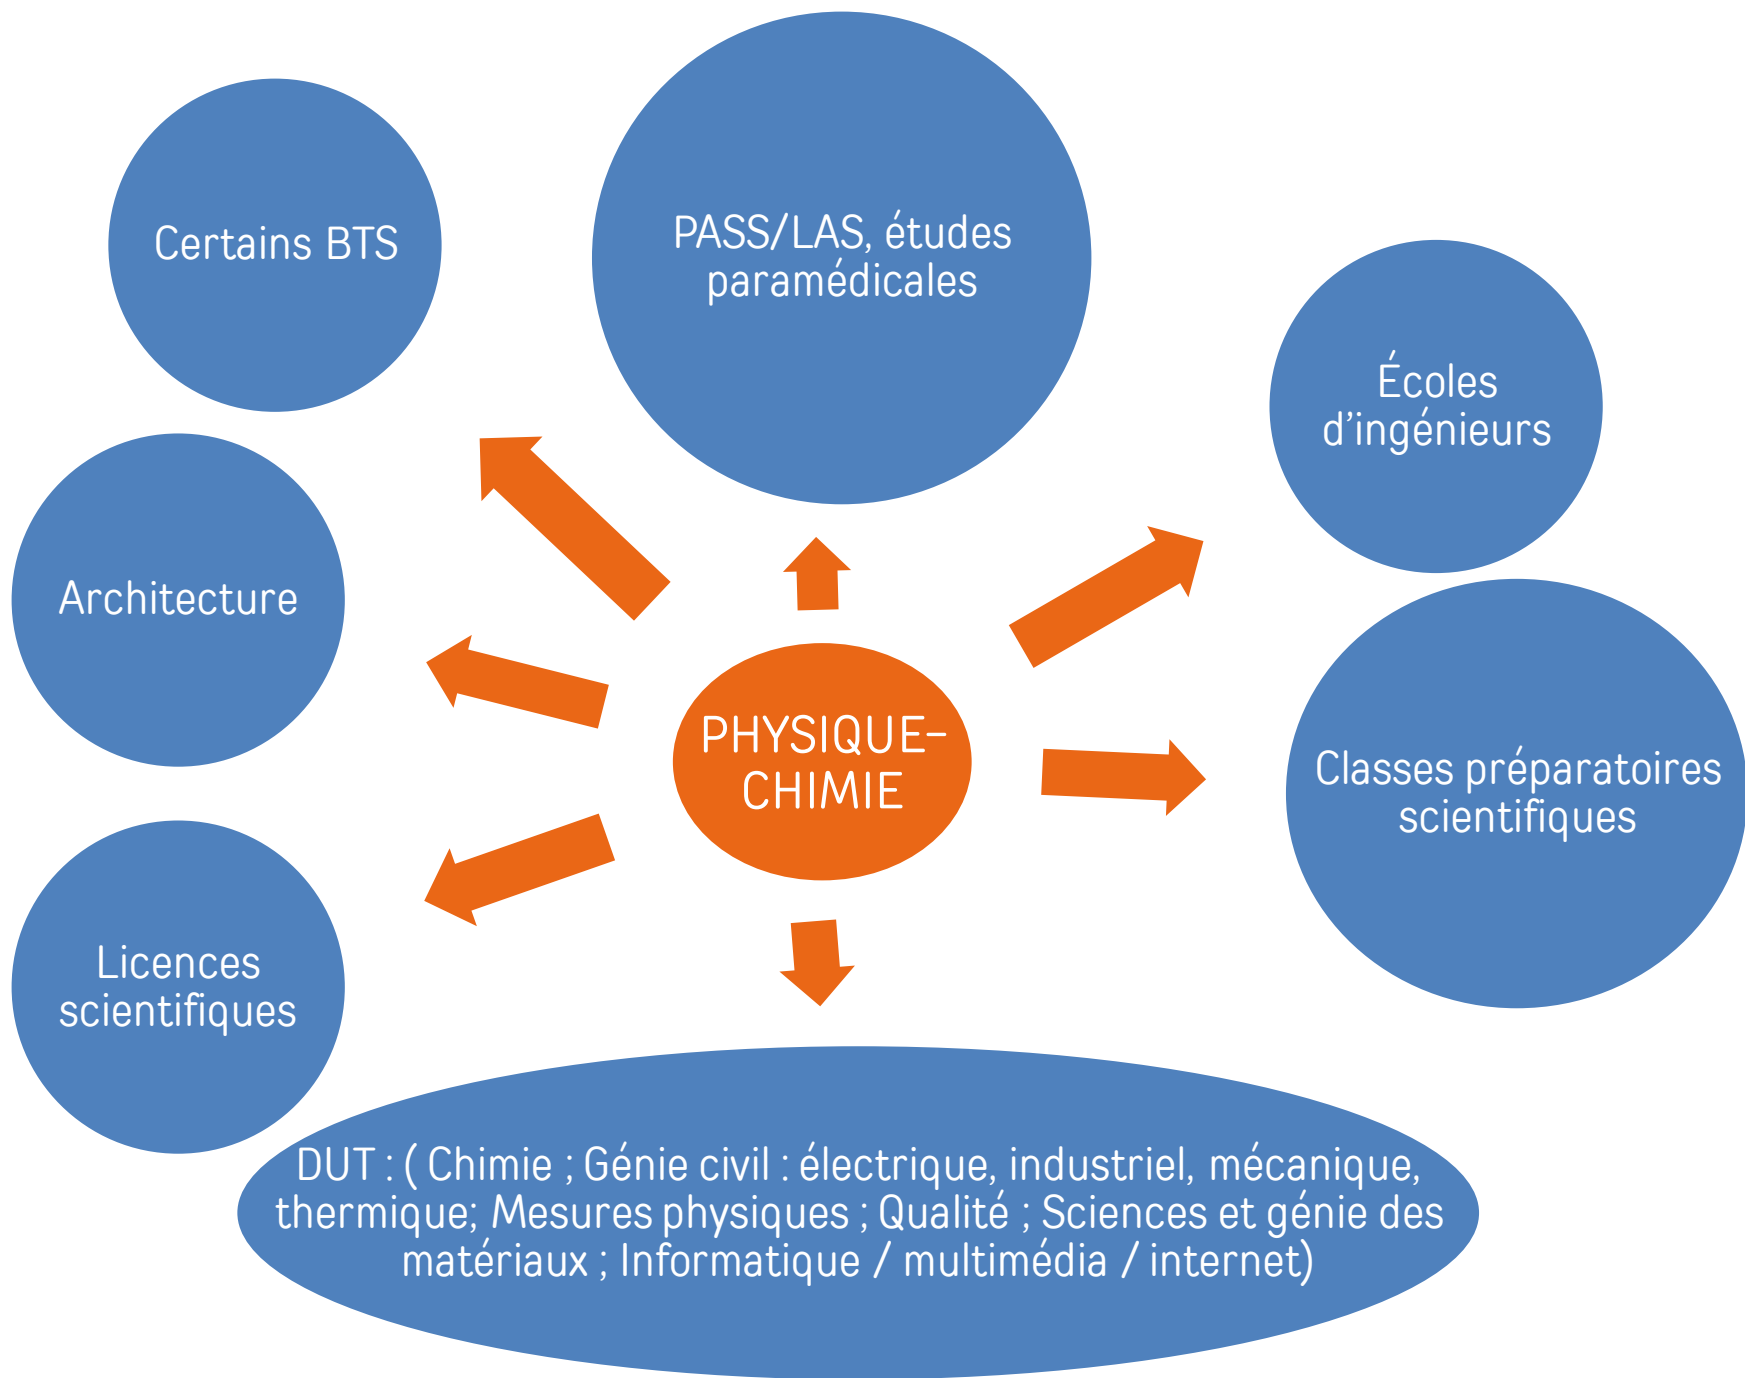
Certains BTS

PASS/LAS, études paramédicales

Écoles d'ingénieurs

Architecture

PHYSIQUE-CHIMIE

Classes préparatoires scientifiques

Licences scientifiques

DUT : ( Chimie ; Génie civil : électrique, industriel, mécanique, thermique; Mesures physiques ; Qualité ; Sciences et génie des matériaux ; Informatique / multimédia / internet)